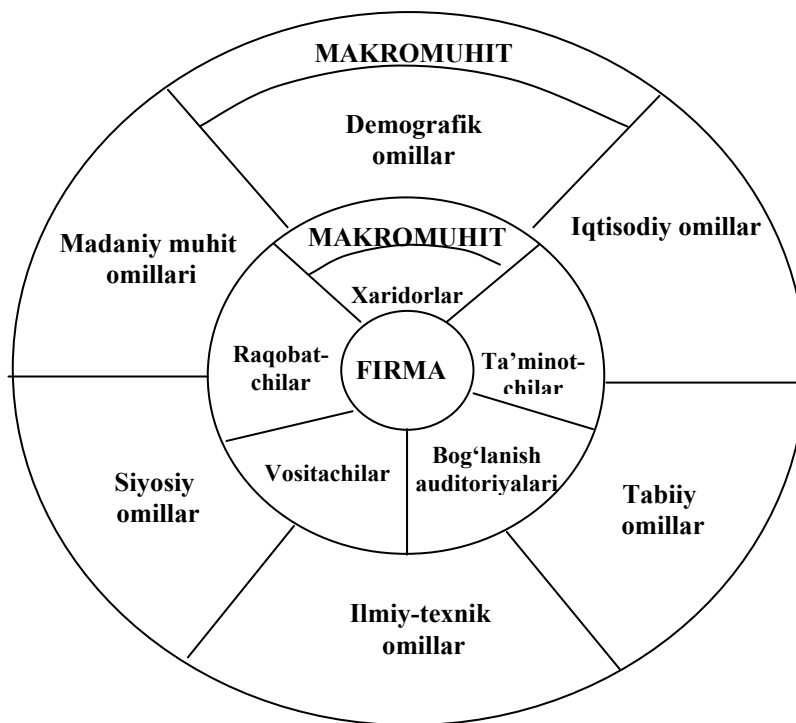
MAKROMUHIT

Demografik omillar

Iqtisodiy omillar

Madaniy muhit omillari

MAKROMUHIT

Xaridorlar

Raqobatchilar

FIRMA

Ta'minotchilar

Vositachilar

Bog'lanish auditoriyalari

Siyosiy omillar

Tabiiy omillar

Ilmiy-texnik omillar